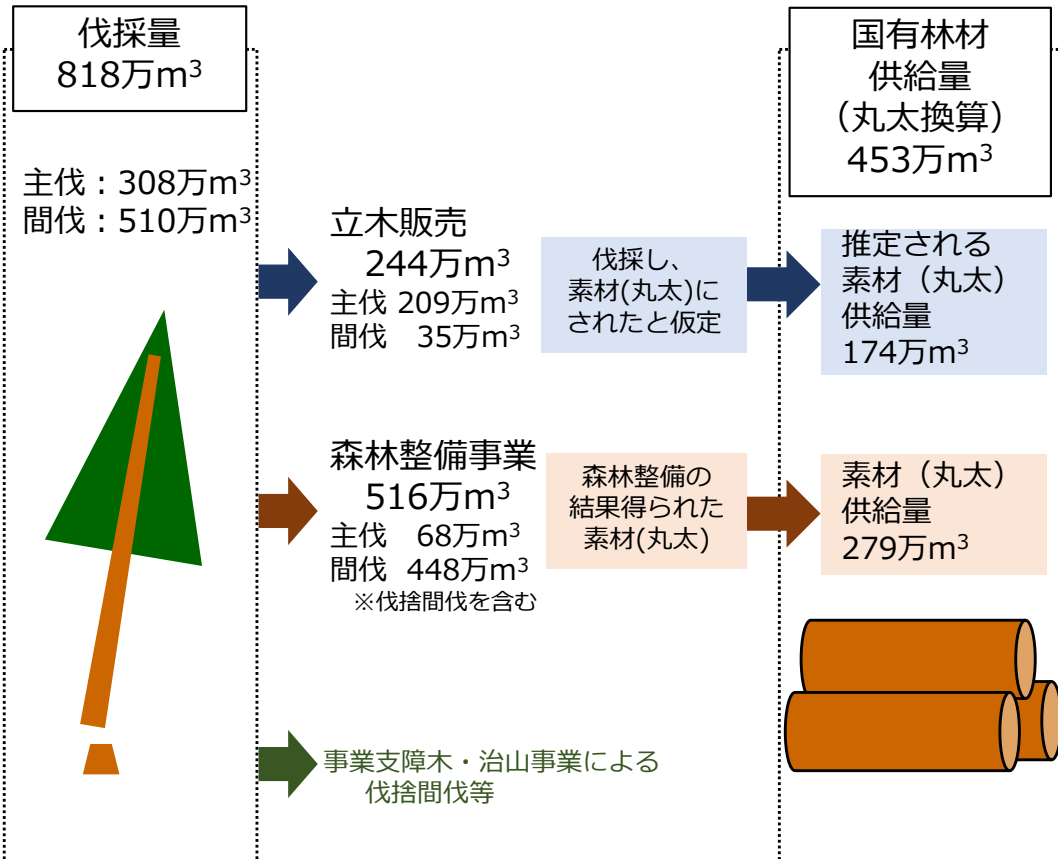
伐採量
818万$m^3$

主伐：308万$m^3$
間伐：510万$m^3$

立木販売
244万$m^3$
主伐 209万$m^3$
間伐 35万$m^3$

伐採し、
素材(丸太)に
されたと仮定

森林整備事業
516万$m^3$
主伐 68万$m^3$
間伐 448万$m^3$
※伐捨間伐を含む

森林整備の
結果得られた
素材(丸太)

事業支障木・治山事業による
伐捨間伐等

国有林材
供給量
（丸太換算）
453万$m^3$

推定される
素材（丸太）
供給量
174万$m^3$

素材（丸太）
供給量
279万$m^3$